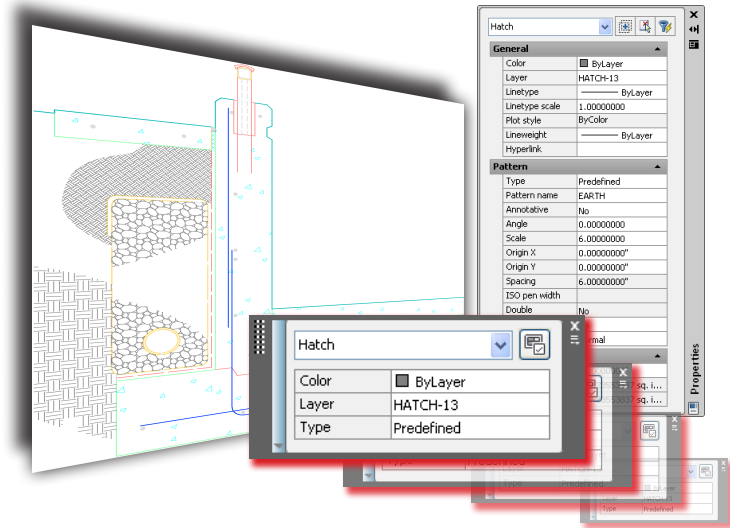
Hatch

General

| Color | ByLayer |
|---|---|
| Layer | HATCH-13 |
| Linetype | ByLayer |
| Linetype scale | 1.00000000 |
| Plot style | ByColor |
| Lineweight | ByLayer |
| Hyperlink | |

Pattern

| Type | Predefined |
|---|---|
| Pattern name | EARTH |
| Annotative | No |
| Angle | 0.00000000 |
| Scale | 6.00000000 |
| Origin X | 0.00000000" |
| Origin Y | 0.00000000" |
| Spacing | 6.00000000" |
| ISO pen width | |
| Double | No |
| | rmal |

Properties

Hatch

| Color | ByLayer |
|---|---|
| Layer | HATCH-13 |
| Type | Predefined |

sq. i...
sq. i...

Type | Predefined
Type | Predefined
Type